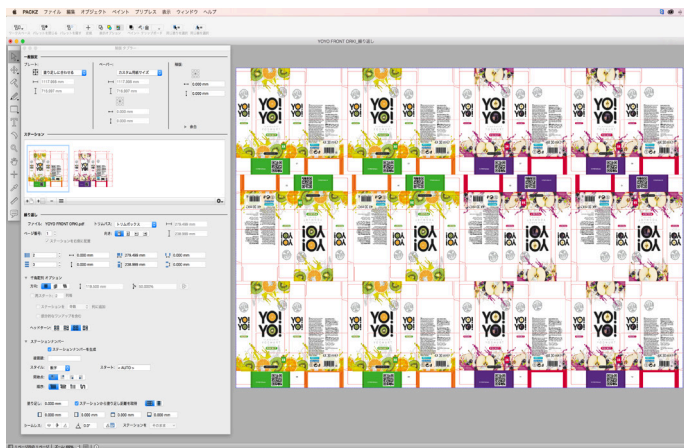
PACKZ ファイル 編集 オブジェクト ペイント アプリレス 表示 ウィンドウ ヘルプ

YOYO FRONT DRK1_繰り返し

一般設定

フレーム

ペーパー

カスタム用紙サイズ

117.000 mm

119.061 mm

317.000 mm

714.807 mm

0.000 mm

0.000 mm

0.000 mm

0.000 mm

ステーション

繰り返し

ファイル YOYO FRONT DRK1.pdf

ページ番号 1

278.499 mm

238.988 mm

0.000 mm

0.000 mm

ステーションナンバー

スタイル

スタート

YO! YO!